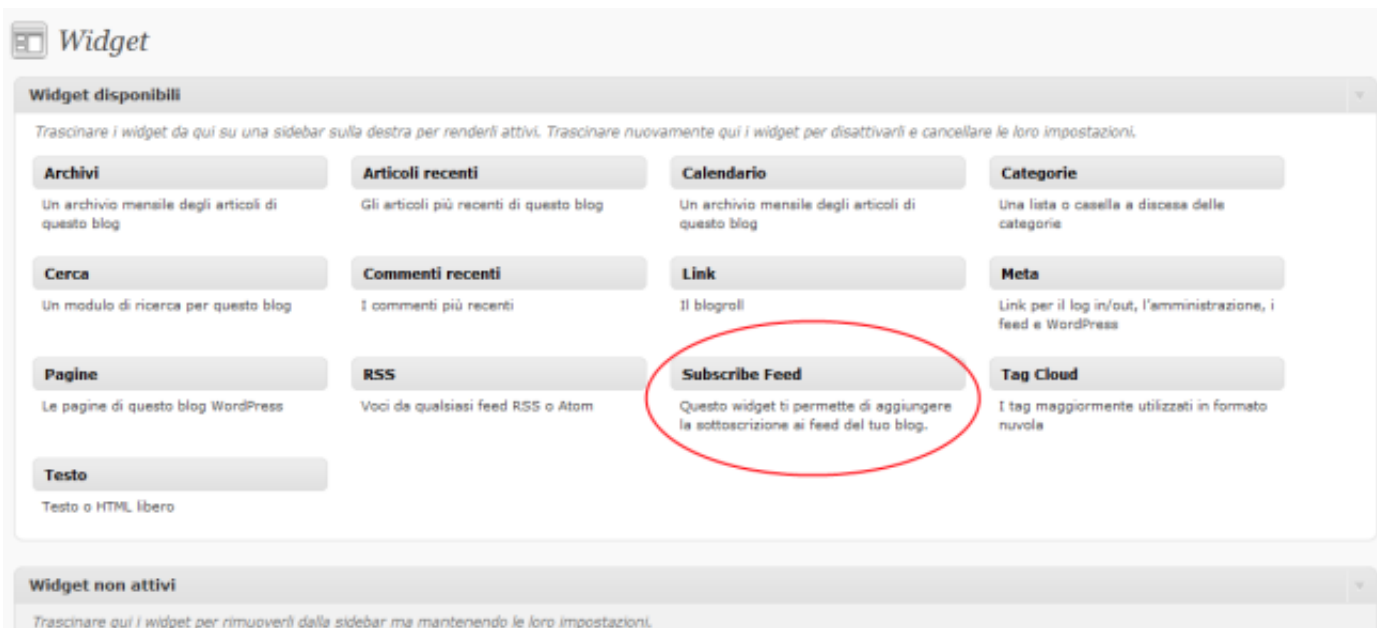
Widget

Widget disponibili

Trascinare i widget da qui su una sidebar sulla destra per renderli attivi. Trascinare nuovamente qui i widget per disattivarli e cancellare le loro impostazioni.

Archivi
Un archivio mensile degli articoli di questo blog

Articoli recenti
Gli articoli più recenti di questo blog

Calendario
Un archivio mensile degli articoli di questo blog

Categorie
Una lista o casella a discesa delle categorie

Cerca
Un modulo di ricerca per questo blog

Commenti recenti
I commenti più recenti

Link
Il blogroll

Meta
Link per il log in/out, l'amministrazione, i feed e WordPress

Pagine
Le pagine di questo blog WordPress

RSS
Voci da qualsiasi feed RSS o Atom

Subscribe Feed
Questo widget ti permette di aggiungere la sottoscrizione ai feed del tuo blog.

Tag Cloud
I tag maggiormente utilizzati in formato nuvola

Testo
Testo o HTML libero

Widget non attivi

Trascinare qui i widget per rimuoverli dalla sidebar ma mantenendo le loro impostazioni.